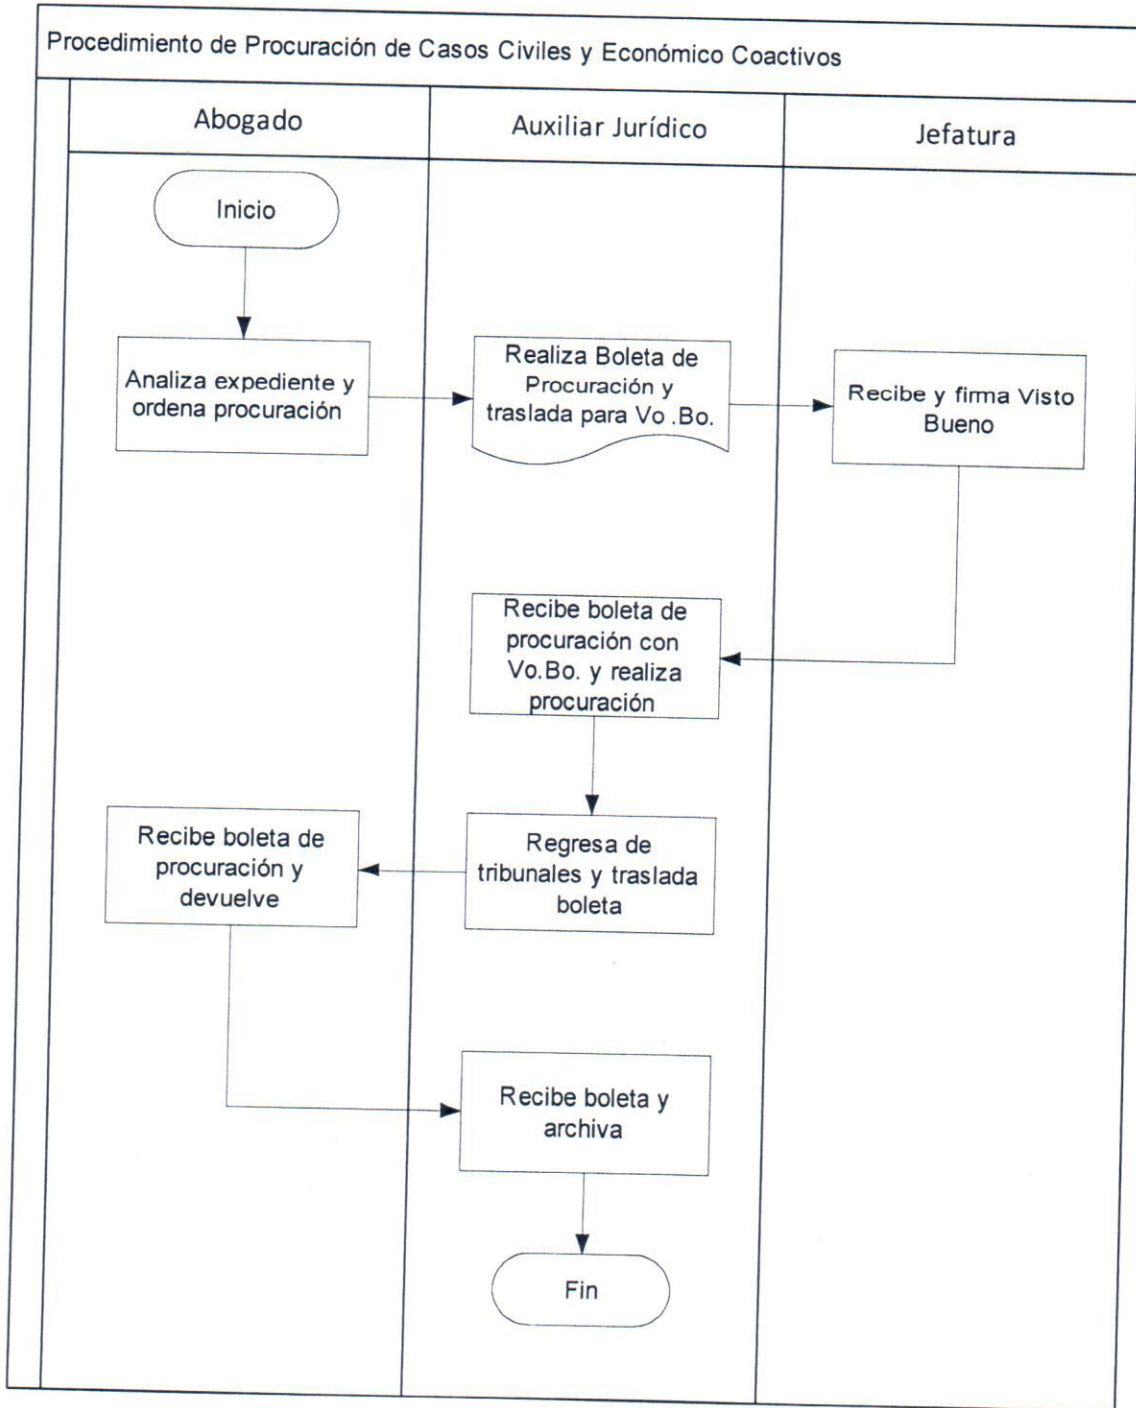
Procedimiento de Procuración de Casos Civiles y Económico Coactivos

| Abogado | Auxiliar Jurídico | Jefatura |
|---|---|---|

Inicio

Analiza expediente y ordena procuración

Realiza Boleta de Procuración y traslada para Vo .Bo.

Recibe y firma Visto Bueno

Recibe boleta de procuración con Vo.Bo. y realiza procuración

Regresa de tribunales y traslada boleta

Recibe boleta de procuración y devuelve

Recibe boleta y archiva

Fin